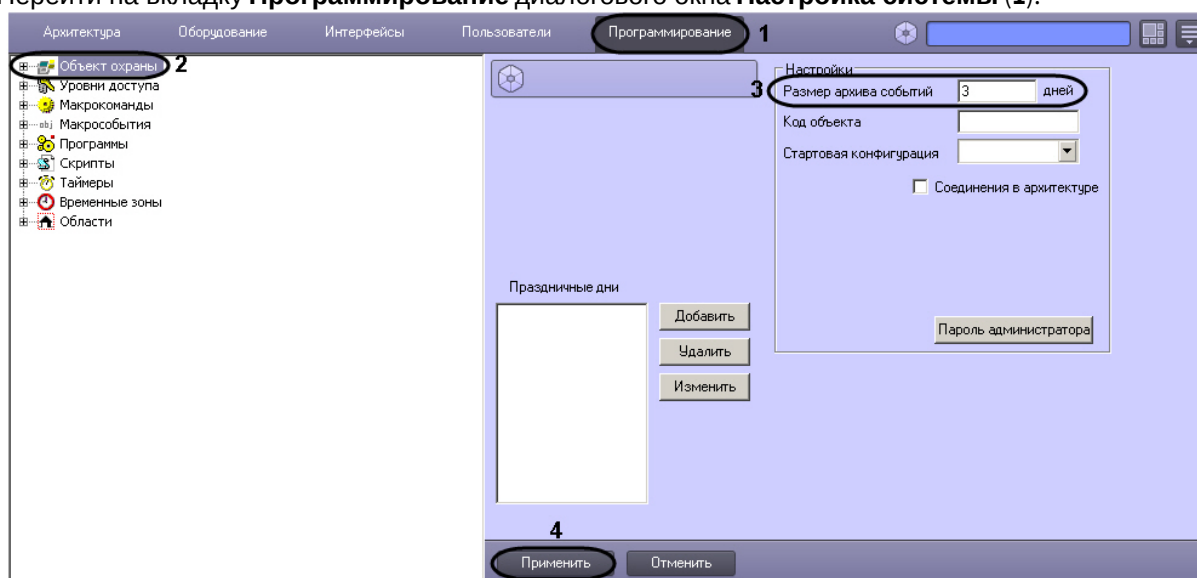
Перейти на вкладку **Программирование** диалогового окна **Настройка системы** (**1**).

Архитектура Оборудование Интерфейсы Пользователи Программирование 1

Объект охраны 2
Уровни доступа
Макрокоманды
Макрособытия
Программы
Скрипты
Таймеры
Временные зоны
Области

Настройки
3 Размер архива событий 3 дней
Код объекта
Стартовая конфигурация
Соединения в архитектуре

Праздничные дни
Добавить
Удалить
Изменить

Пароль администратора

4
Применить Отменить